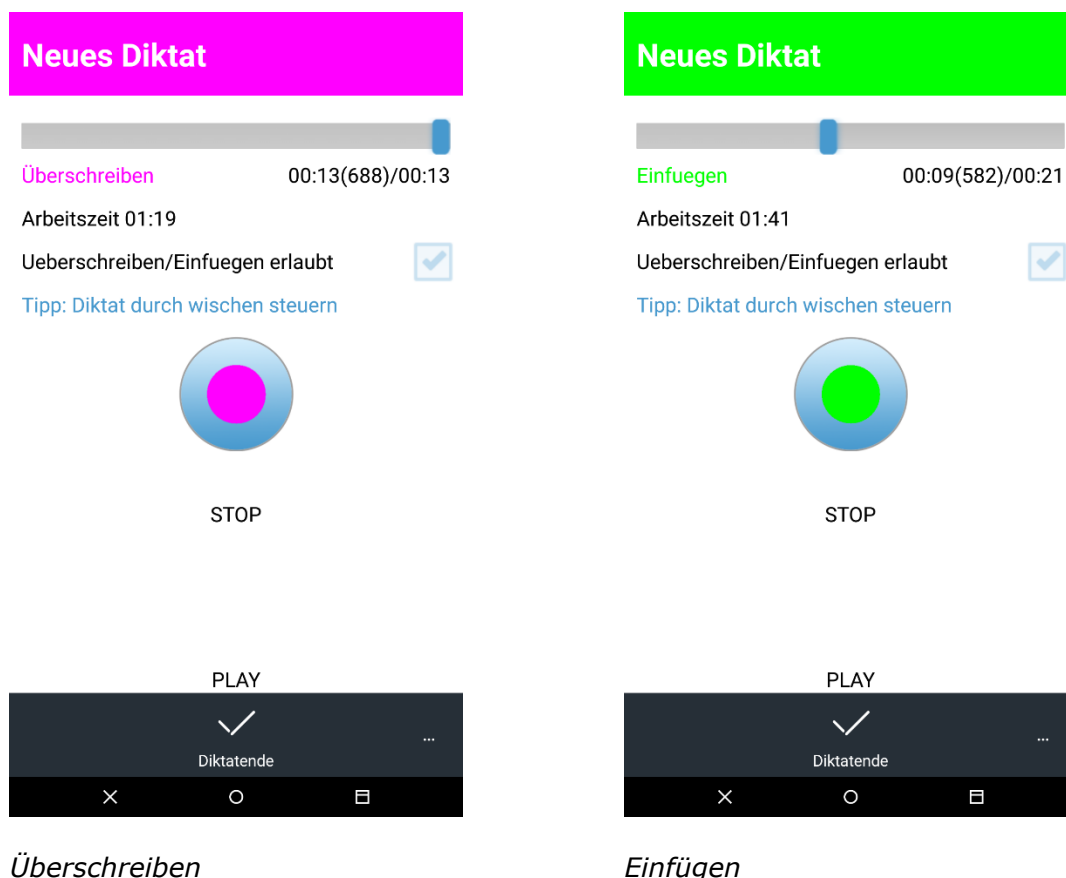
Neues Diktat

Überschreiben 00:13(688)/00:13

Arbeitszeit 01:19

Ueberschreiben/Einfuegen erlaubt

Tipp: Diktat durch wischen steuern

STOP

PLAY

Diktatende

...

Überschreiben

Neues Diktat

Einfuegen 00:09(582)/00:21

Arbeitszeit 01:41

Ueberschreiben/Einfuegen erlaubt

Tipp: Diktat durch wischen steuern

STOP

PLAY

Diktatende

...

Einfügen